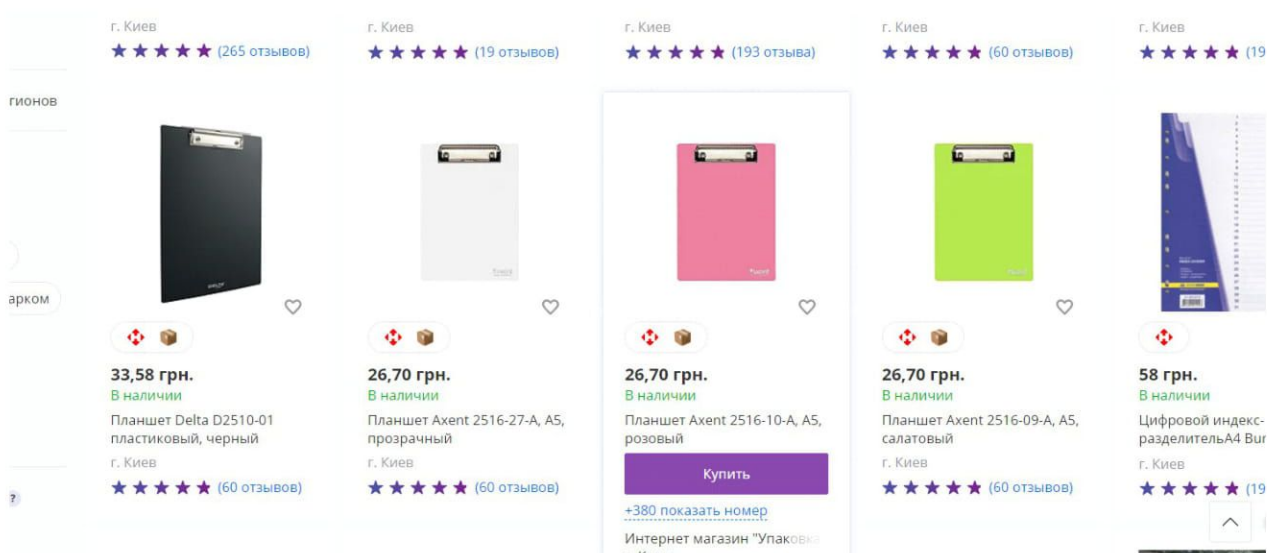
г. Киев
(265 отзывов)

г. Киев
(19 отзывов)

г. Киев
(193 отзыва)

г. Киев
(60 отзывов)

г. Киев
(19

гионов

арком

33,58 грн.
В наличии
Планшет Delta D2510-01 пластиковый, черный
г. Киев
(60 отзывов)

26,70 грн.
В наличии
Планшет Axent 2516-27-А, А5, прозрачный
г. Киев
(60 отзывов)

26,70 грн.
В наличии
Планшет Axent 2516-10-А, А5, розовый
Купить
+380 показать номер
Интернет магазин "Упаковк

26,70 грн.
В наличии
Планшет Axent 2516-09-А, А5, салатовый
г. Киев
(60 отзывов)

58 грн.
В наличии
Цифровой индекс-разделительА4 Bur
г. Киев
(19

?